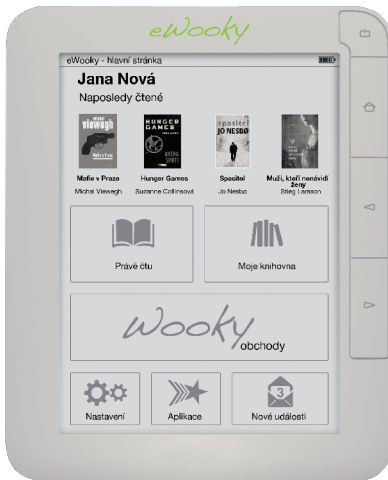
eWooky

eWooky - hlavní stránka

Jana Nová

Naposledy čtené

Viewegh

HUNGER GAMES

SPASITEL JO NESBO

Mafie v Praze
Michal Viewegh

Hunger Games
Suzanne Collinsová

Spasitel
Jo Nesbø

Muži, kteří nenávidí ženy
Stieg Larsson

Právě čtu

Moje knihovna

Wooky obchody

Nastavení

Aplikace

3

Nové události